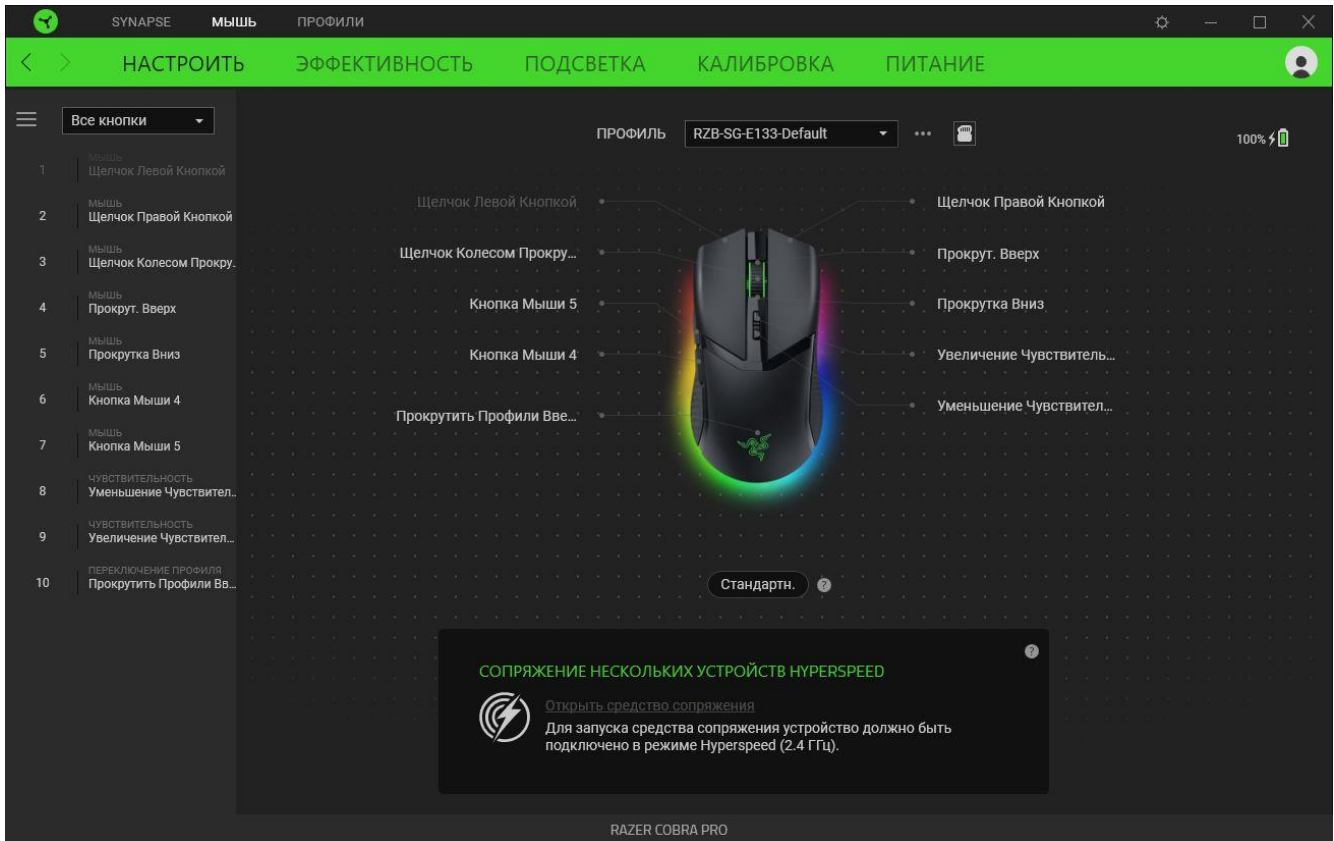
SYNAPSE МЫШЬ ПРОФИЛИ

НАСТРОИТЬ ЭФФЕКТИВНОСТЬ ПОДСВЕТКА КАЛИБРОВКА ПИТАНИЕ

Все кнопки

ПРОФИЛЬ RZB-SG-E133-Default

100%

1 МЫШЬ Щелчок Левой Кнопкой
2 МЫШЬ Щелчок Правой Кнопкой
3 МЫШЬ Щелчок Колесом Прокру.
4 МЫШЬ Прокрут. Вверх
5 МЫШЬ Прокрутка Вниз
6 МЫШЬ Кнопка Мыши 4
7 МЫШЬ Кнопка Мыши 5
8 ЧУВСТВИТЕЛЬНОСТЬ Уменьшение Чувствител...
9 ЧУВСТВИТЕЛЬНОСТЬ Увеличение Чувствител...
10 ПЕРЕКЛЮЧЕНИЕ ПРОФИЛЯ Прокрутить Профили Вв...

Щелчок Левой Кнопкой
Щелчок Колесом Прокру...
Кнопка Мыши 5
Кнопка Мыши 4
Прокрутить Профили Вве...

Щелчок Правой Кнопкой
Прокрут. Вверх
Прокрутка Вниз
Увеличение Чувствитель...
Уменьшение Чувствител...

Стандартн.

СОПРЯЖЕНИЕ НЕСКОЛЬКИХ УСТРОЙСТВ HYPERSPEED
Открыть средство сопряжения
Для запуска средства сопряжения устройство должно быть подключено в режиме Hyperspeed (2.4 ГГц).

RAZER COBRA PRO